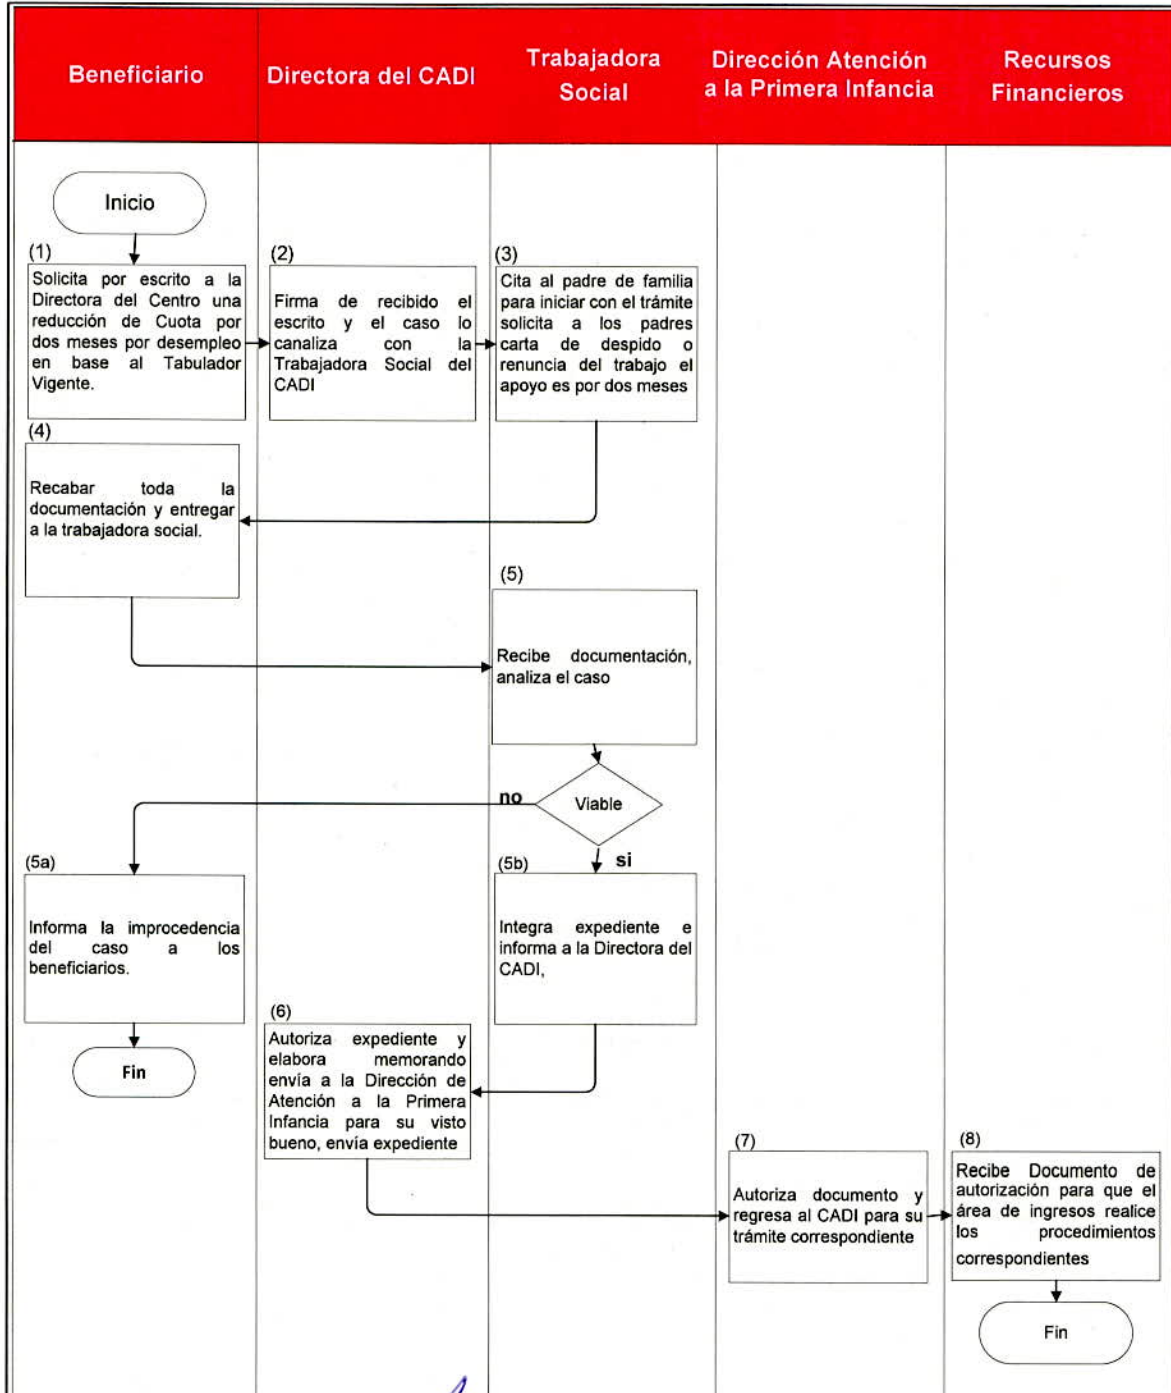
| Beneficiario | Directora del CADI | Trabajadora Social | Dirección Atención a la Primera Infancia | Recursos Financieros |
|---|---|---|---|---|

Inicio

(1)
Solicita por escrito a la Directora del Centro una reducción de Cuota por dos meses por desempleo en base al Tabulador Vigente.

(2)
Firma de recibido el escrito y el caso lo canaliza con la Trabajadora Social del CADI

(3)
Cita al padre de familia para iniciar con el trámite solicita a los padres carta de despido o renuncia del trabajo el apoyo es por dos meses

(4)
Recabar toda la documentación y entregar a la trabajadora social.

(5)
Recibe documentación, analiza el caso

Viable

no

si

(5a)
Informa la improcedencia del caso a los beneficiarios.

Fin

(5b)
Integra expediente e informa a la Directora del CADI,

(6)
Autoriza expediente y elabora memorando envía a la Dirección de Atención a la Primera Infancia para su visto bueno, envía expediente

(7)
Autoriza documento y regresa al CADI para su trámite correspondiente

(8)
Recibe Documento de autorización para que el área de ingresos realice los procedimientos correspondientes

Fin